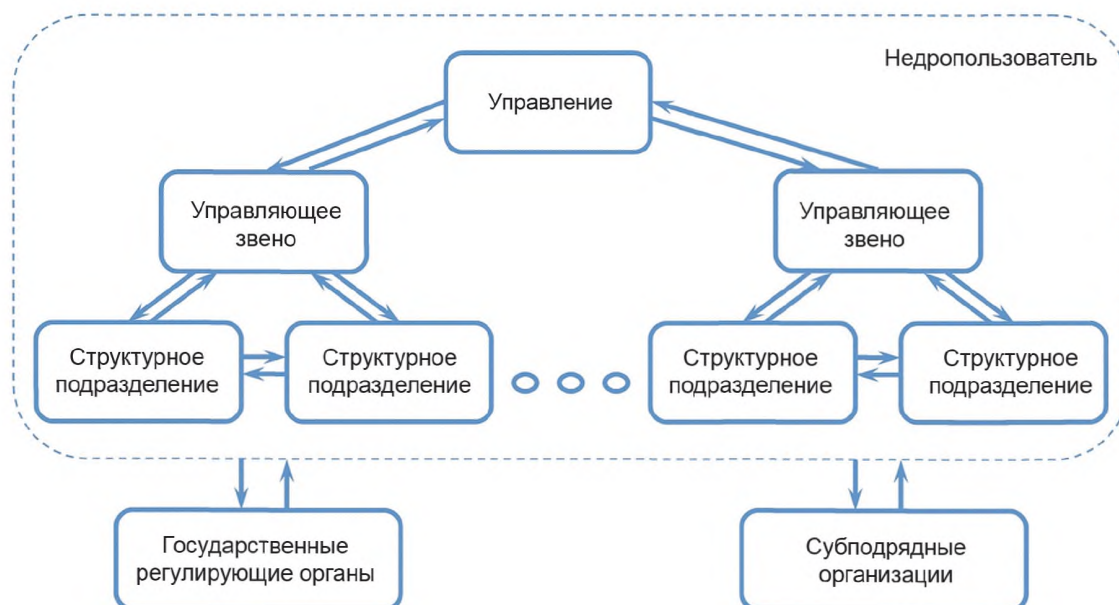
Недропользователь

Управление

Управляющее звено

Управляющее звено

Структурное подразделение

Структурное подразделение

Структурное подразделение

Структурное подразделение

Государственные регулирующие органы

Субподрядные организации